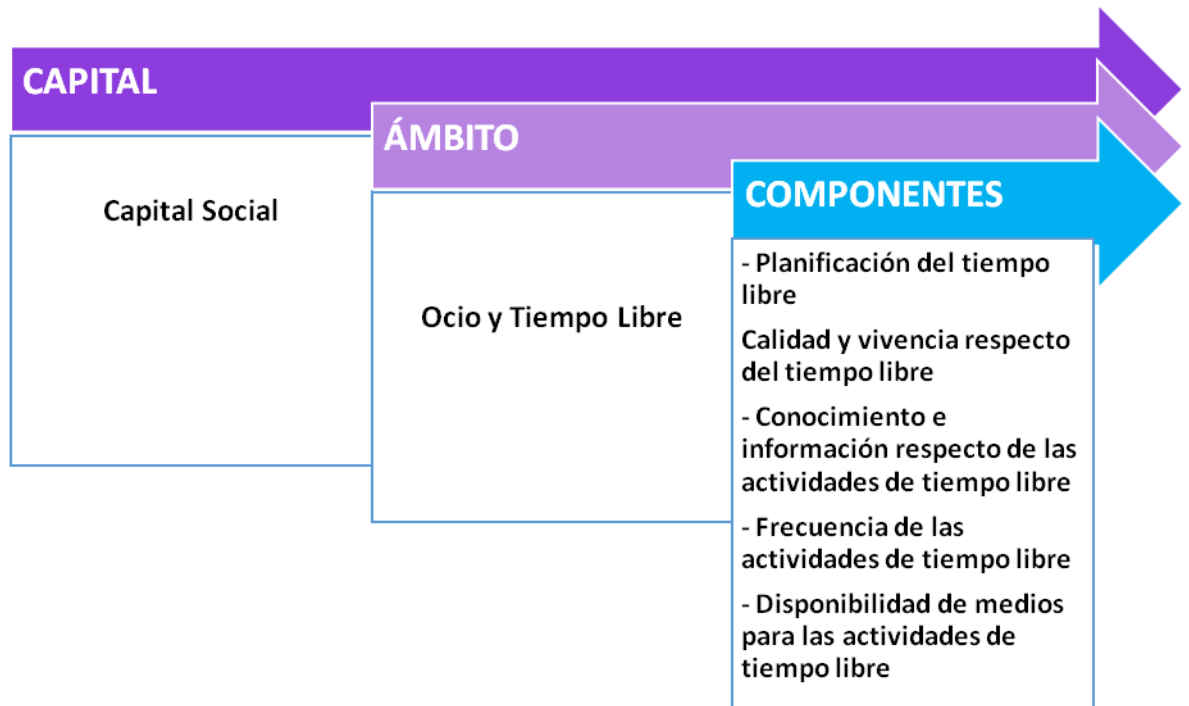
CAPITAL

Capital Social

ÁMBITO

Ocio y Tiempo Libre

COMPONENTES

- Planificación del tiempo libre

Calidad y vivencia respecto del tiempo libre

- Conocimiento e información respecto de las actividades de tiempo libre

- Frecuencia de las actividades de tiempo libre

- Disponibilidad de medios para las actividades de tiempo libre